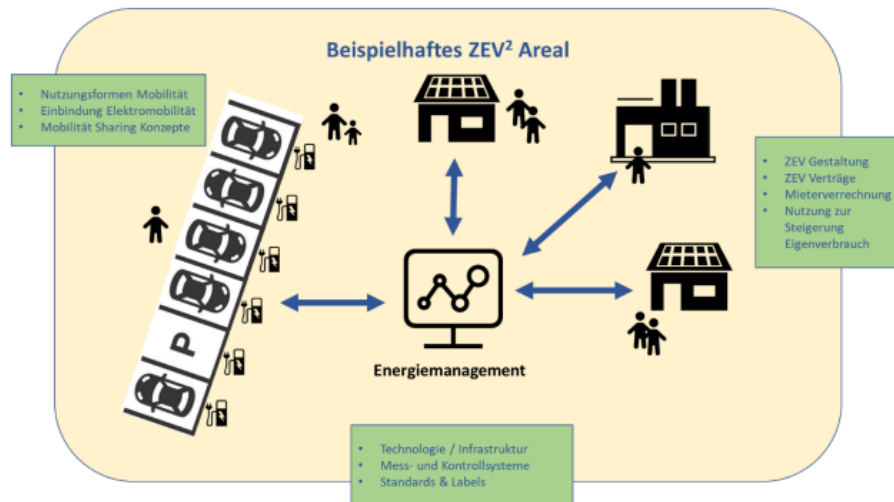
Beispielhaftes ZEV² Areal

- Nutzungsformen Mobilität
- Einbindung Elektromobilität
- Mobilität Sharing Konzepte

- ZEV Gestaltung
- ZEV Verträge
- Mieterverrechnung
- Nutzung zur Steigerung Eigenverbrauch

P

Energiemanagement

- Technologie / Infrastruktur
- Mess- und Kontrollsysteme
- Standards & Labels